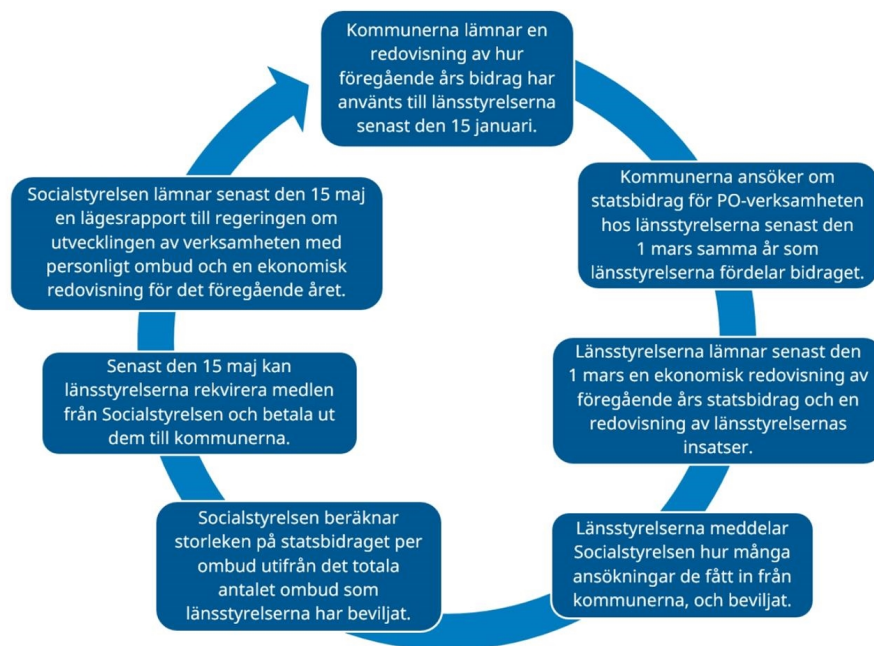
Kommunerna lämnar en redovisning av hur föregående års bidrag har använts till länsstyrelserna senast den 15 januari.

Kommunerna ansöker om statsbidrag för PO-verksamheten hos länsstyrelserna senast den 1 mars samma år som länsstyrelserna fördelar bidraget.

Länsstyrelserna lämnar senast den 1 mars en ekonomisk redovisning av föregående års statsbidrag och en redovisning av länsstyrelsernas insatser.

Länsstyrelserna meddelar Socialstyrelsen hur många ansökningar de fått in från kommunerna, och beviljat.

Socialstyrelsen beräknar storleken på statsbidraget per ombud utifrån det totala antalet ombud som länsstyrelserna har beviljat.

Senast den 15 maj kan länsstyrelserna rekvirera medlen från Socialstyrelsen och betala ut dem till kommunerna.

Socialstyrelsen lämnar senast den 15 maj en lägesrapport till regeringen om utvecklingen av verksamheten med personligt ombud och en ekonomisk redovisning för det föregående året.